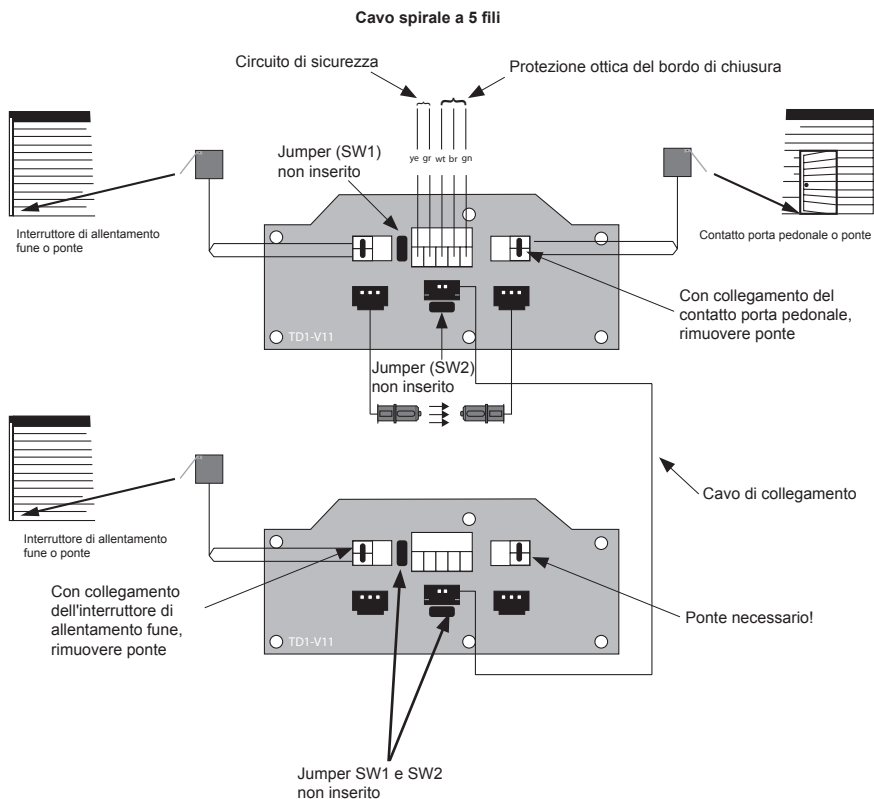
Cavo spirale a 5 fili

Circuito di sicurezza

Protezione ottica del bordo di chiusura

ye gr wt br gn

Jumper (SW1) non inserito

Interruttore di allentamento fune o ponte

Contatto porta pedonale o ponte

Con collegamento del contatto porta pedonale, rimuovere ponte

TD1-V11

Jumper (SW2) non inserito

Cavo di collegamento

Interruttore di allentamento fune o ponte

Con collegamento dell'interruttore di allentamento fune, rimuovere ponte

Ponte necessario!

TD1-V11

Jumper SW1 e SW2 non inserito